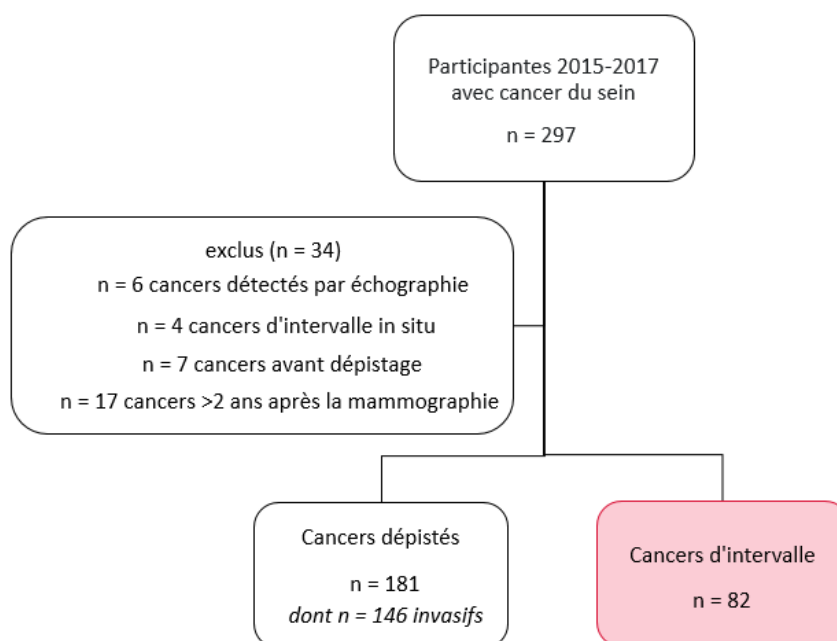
Participantes 2015-2017
avec cancer du sein

n = 297

exclus (n = 34)
n = 6 cancers détectés par échographie
n = 4 cancers d'intervalle in situ
n = 7 cancers avant dépistage
n = 17 cancers >2 ans après la mammographie

Cancers dépistés

n = 181
*dont n = 146 invasifs*

Cancers d'intervalle

n = 82